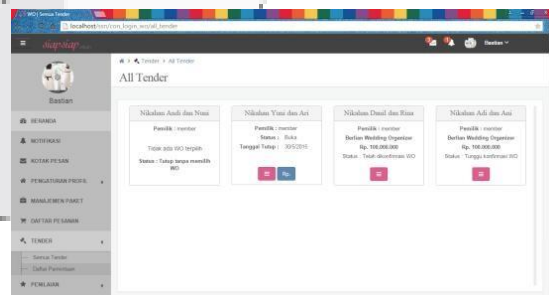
WO | Semua Tender

localhost/siapsap_login_wo/all_tender

siapsap

Basten

Basten

BERANDA

NOTIFIKASI

KOTAK PESAN

PENGATURAN PROFIL

MANAJEMEN PAKET

DAFTAR PESANAN

TENDER

Semua Tender

Daftar Penawaran

PENILAIAN

Tender > All Tender

All Tender

Nikahan Andi dan Nuni

Pemilik : member

Tidak ada WO terpilih

Status : Tutup tanpa memilih WO

Nikahan Yuni dan Ari

Pemilik : member

Status : Buka

Tanggal Tutup : 30/5/2015

Rp.

Nikahan Danil dan Rina

Pemilik : member

Berlian Wedding Organizer

Rp. 100.000.000

Status : Telah dikonfirmasi WO

Nikahan Adi dan Ani

Pemilik : member

Berlian Wedding Organizer

Rp. 100.000.000

Status : Tunggu konfirmasi WO